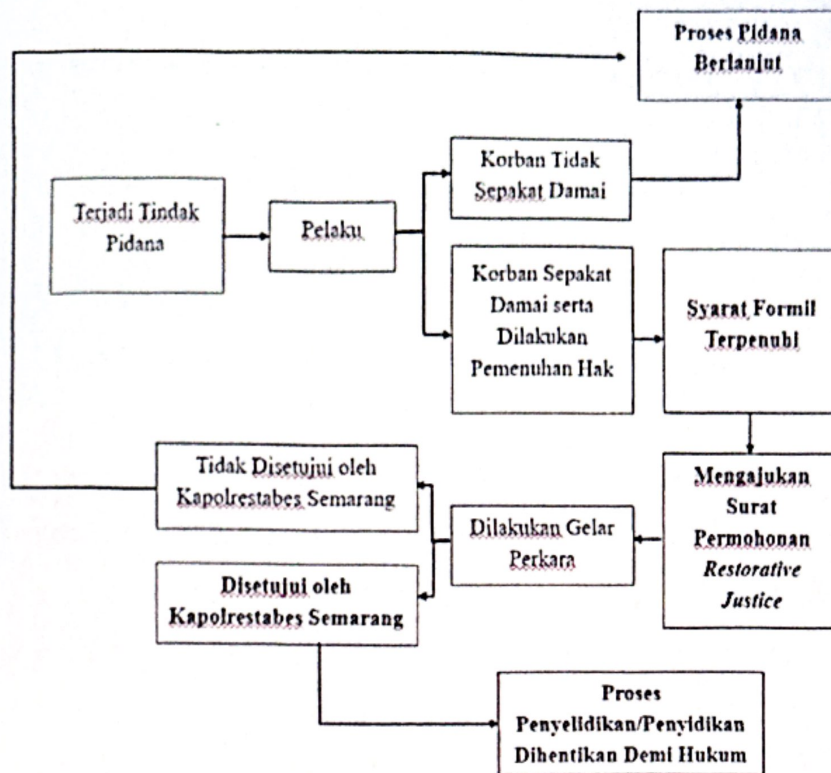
Proses Pidana Berlanjut

Terjadi Tindak Pidana

Pelaku

Korban Tidak Sepakat Damai

Korban Sepakat Damai serta Dilakukan Pemenuhan Hak

Syarat Formil Terpenuhi

Mengajukan Surat Permohonan *Restorative Justice*

Dilakukan Gelar Perkara

Tidak Disetujui oleh Kapolrestabes Semarang

Disetujui oleh Kapolrestabes Semarang

Proses Penyelidikan/Penyidikan Dihentikan Demi Hukum